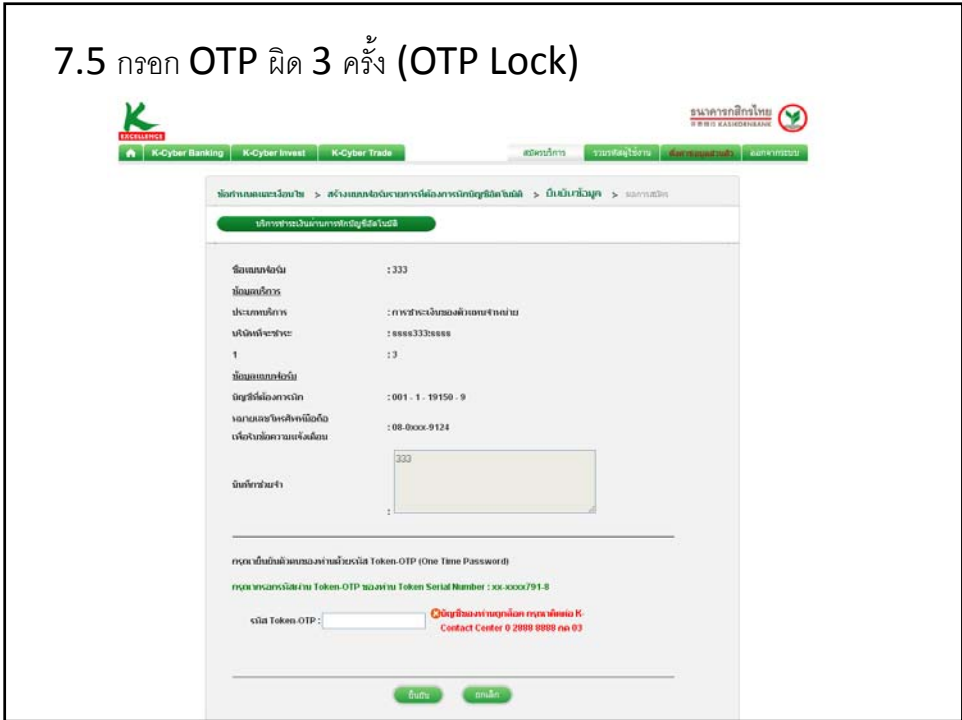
7.5 กรอก OTP ผิด 3 ครั้ง (OTP Lock)

K EXCELLENCE

ธนาคารกสิกรไทย KASIKORNBANK

K-Cyber Banking | K-Cyber Invest | K-Cyber Trade

สมัครบริการ | รวมรหัสผู้ใช้งาน | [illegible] | ออกจากระบบ

ข้อกำหนดและเงื่อนไข > สร้างแบบฟอร์มรายการที่ต้องการหักบัญชีอัตโนมัติ > ยืนยันข้อมูล > ผลการสมัคร

บริการชำระเงินผ่านการหักบัญชีอัตโนมัติ

ชื่อแบบฟอร์ม : 333

ข้อมูลบริการ

ประเภทบริการ : การชำระเงินของตัวแทนจำหน่าย

บริษัทที่จะชำระ : ssss333ssss

1 : 3

ข้อมูลแบบฟอร์ม

บัญชีที่ต้องการหัก : 001 - 1 - 19150 - 9

หมายเลขโทรศัพท์มือถือเพื่อรับข้อความแจ้งเตือน : 08-0xxx-9124

บันทึกช่วยจำ : 333

กรุณายืนยันตัวตนของท่านด้วยรหัส Token-OTP (One Time Password)

กรุณากรอกรหัสผ่าน Token-OTP ของท่าน Token Serial Number : xx-xxxx791-8

รหัส Token-OTP :

บัญชีของท่านถูกล็อค กรุณาติดต่อ K-Contact Center 0 2888 8888 กด 03

ยืนยัน ยกเลิก